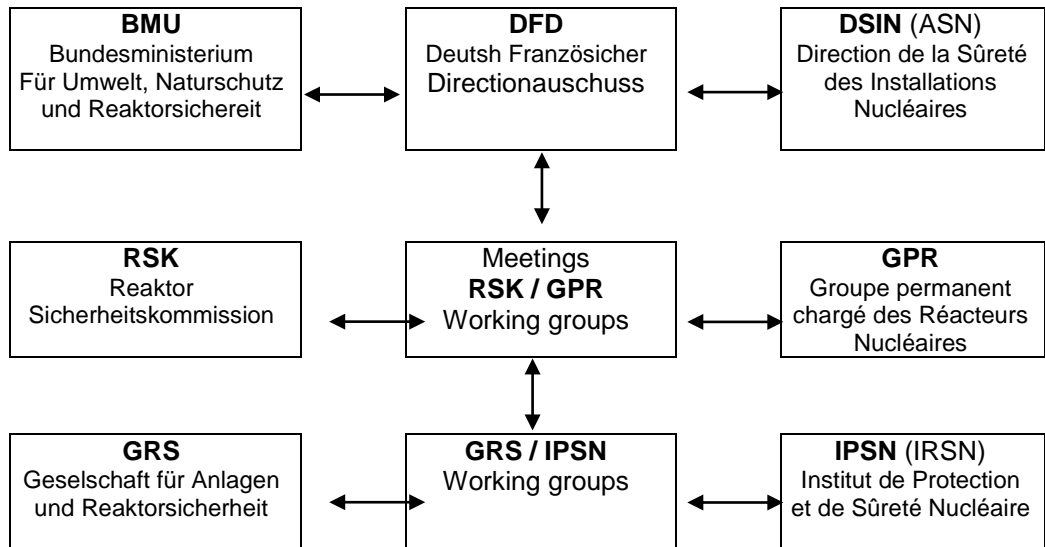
**BMU**
Bundesministerium
Für Umwelt, Naturschutz und Reaktorsichereit

**DFD**
Deutsh Französicher
Directionauschuss

**DSIN** (ASN)
Direction de la Sûreté des Installations Nucléaires

**RSK**
Reaktor Sicherheitskommission

Meetings
**RSK / GPR**
Working groups

**GPR**
Groupe permanent chargé des Réacteurs Nucléaires

**GRS**
Geselschaft für Anlagen und Reaktorsicherheit

**GRS / IPSN**
Working groups

**IPSN** (IRSN)
Institut de Protection et de Sûreté Nucléaire